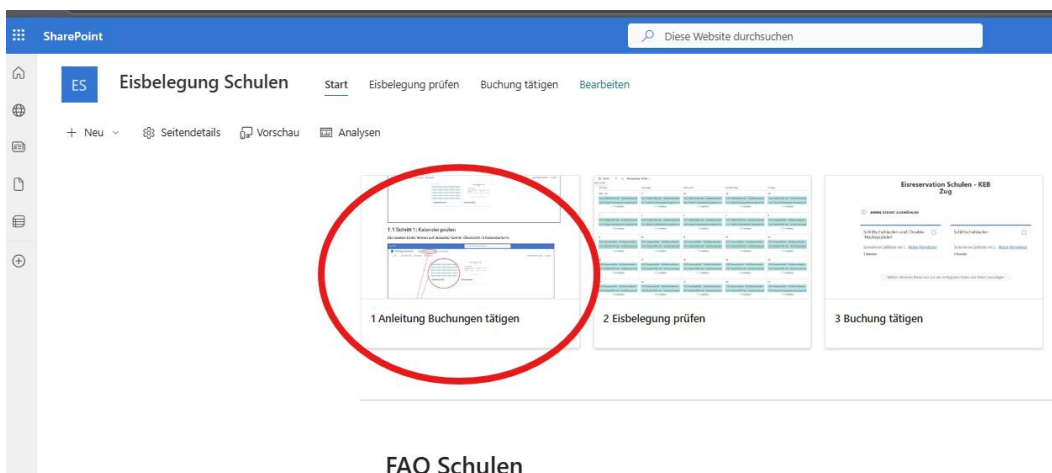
SharePoint

Diese Website durchsuchen

ES

Eisbelegung Schulen

Start

Eisbelegung prüfen

Buchung tätigen

Bearbeiten

+ Neu

Seitendetails

Vorschau

Analysen

1.1 Schritt 1: Kalender prüfen

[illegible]

Eisreservation Schulen - KEB Zug

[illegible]

1 Anleitung Buchungen tätigen

2 Eisbelegung prüfen

3 Buchung tätigen

FAQ Schulen